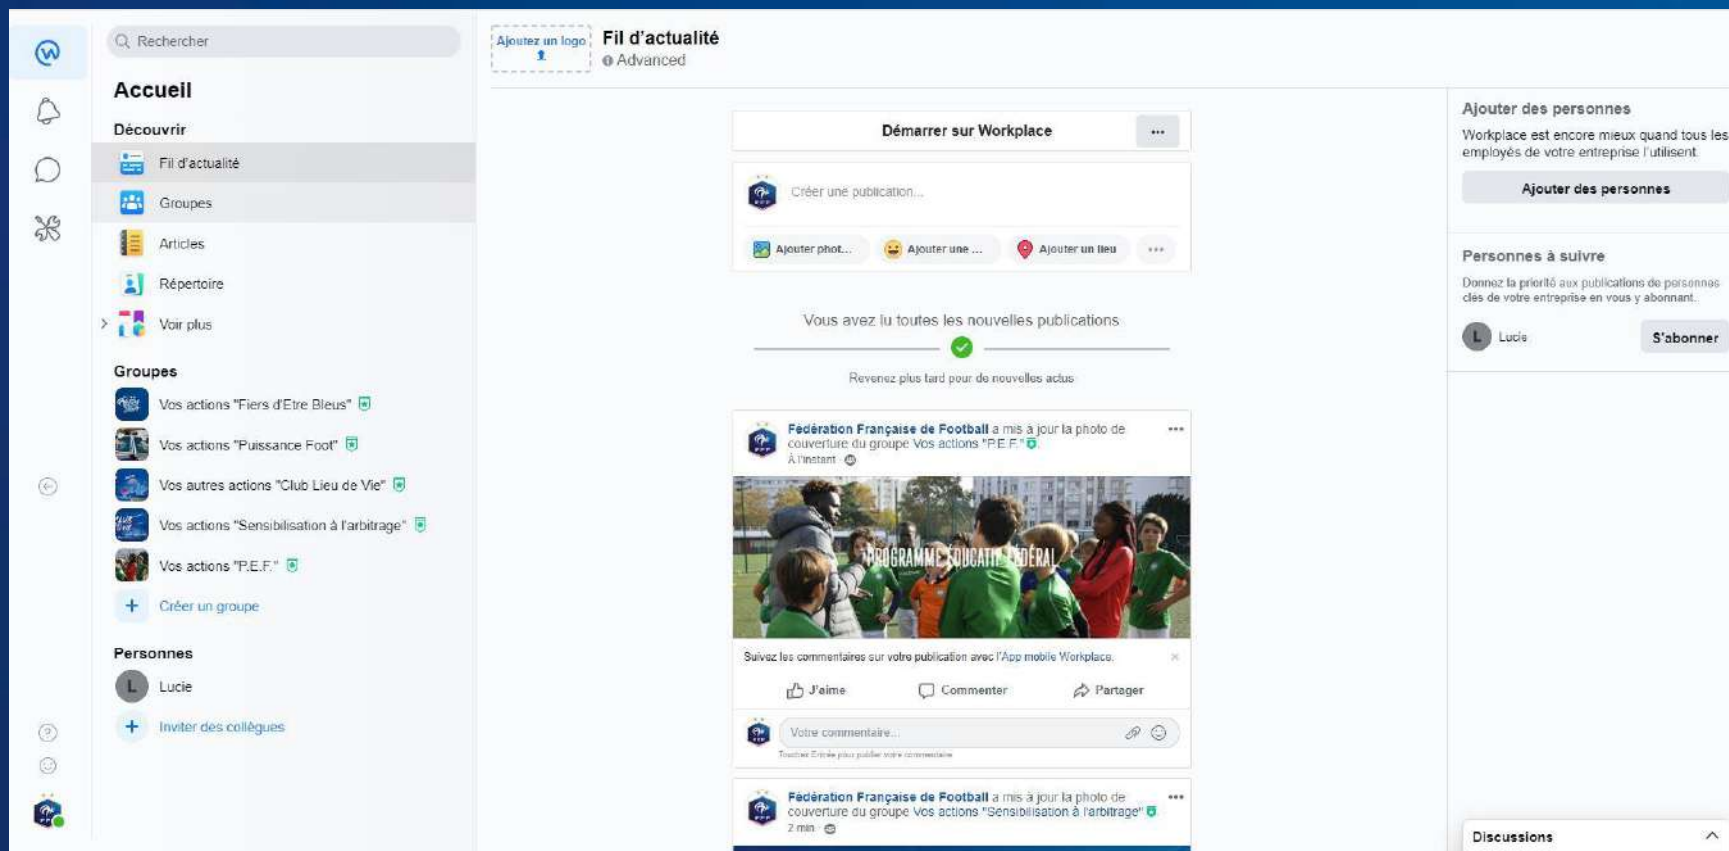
Rechercher

Accueil

Découvrir

Fil d'actualité

Groupes

Articles

Répertoire

Voir plus

Groupes

Vos actions "Fiers d'Etre Bleus"

Vos actions "Puissance Foot"

Vos autres actions "Club Lieu de Vie"

Vos actions "Sensibilisation à l'arbitrage"

Vos actions "P.E.F."

Créer un groupe

Personnes

Lucie

Inviter des collègues

Ajoutez un logo

Fil d'actualité
Advanced

Démarrer sur Workplace

Créer une publication...

Ajouter phot... Ajouter une ... Ajouter un lieu

Vous avez lu toutes les nouvelles publications

Revenez plus tard pour de nouvelles actus

Fédération Française de Football a mis à jour la photo de couverture du groupe Vos actions "P.E.F."
À l'instant

PROGRAMME ÉDUCATIF FÉDÉRAL

Suivez les commentaires sur votre publication avec l'App mobile Workplace.

J'aime Commenter Partager

Votre commentaire...

Touchez Entrée pour publier votre commentaire

Fédération Française de Football a mis à jour la photo de couverture du groupe Vos actions "Sensibilisation à l'arbitrage"
2 min

Ajouter des personnes

Workplace est encore mieux quand tous les employés de votre entreprise l'utilisent

Ajouter des personnes

Personnes à suivre

Donnez la priorité aux publications de personnes clés de votre entreprise en vous y abonnant.

Lucie

S'abonner

Discussions